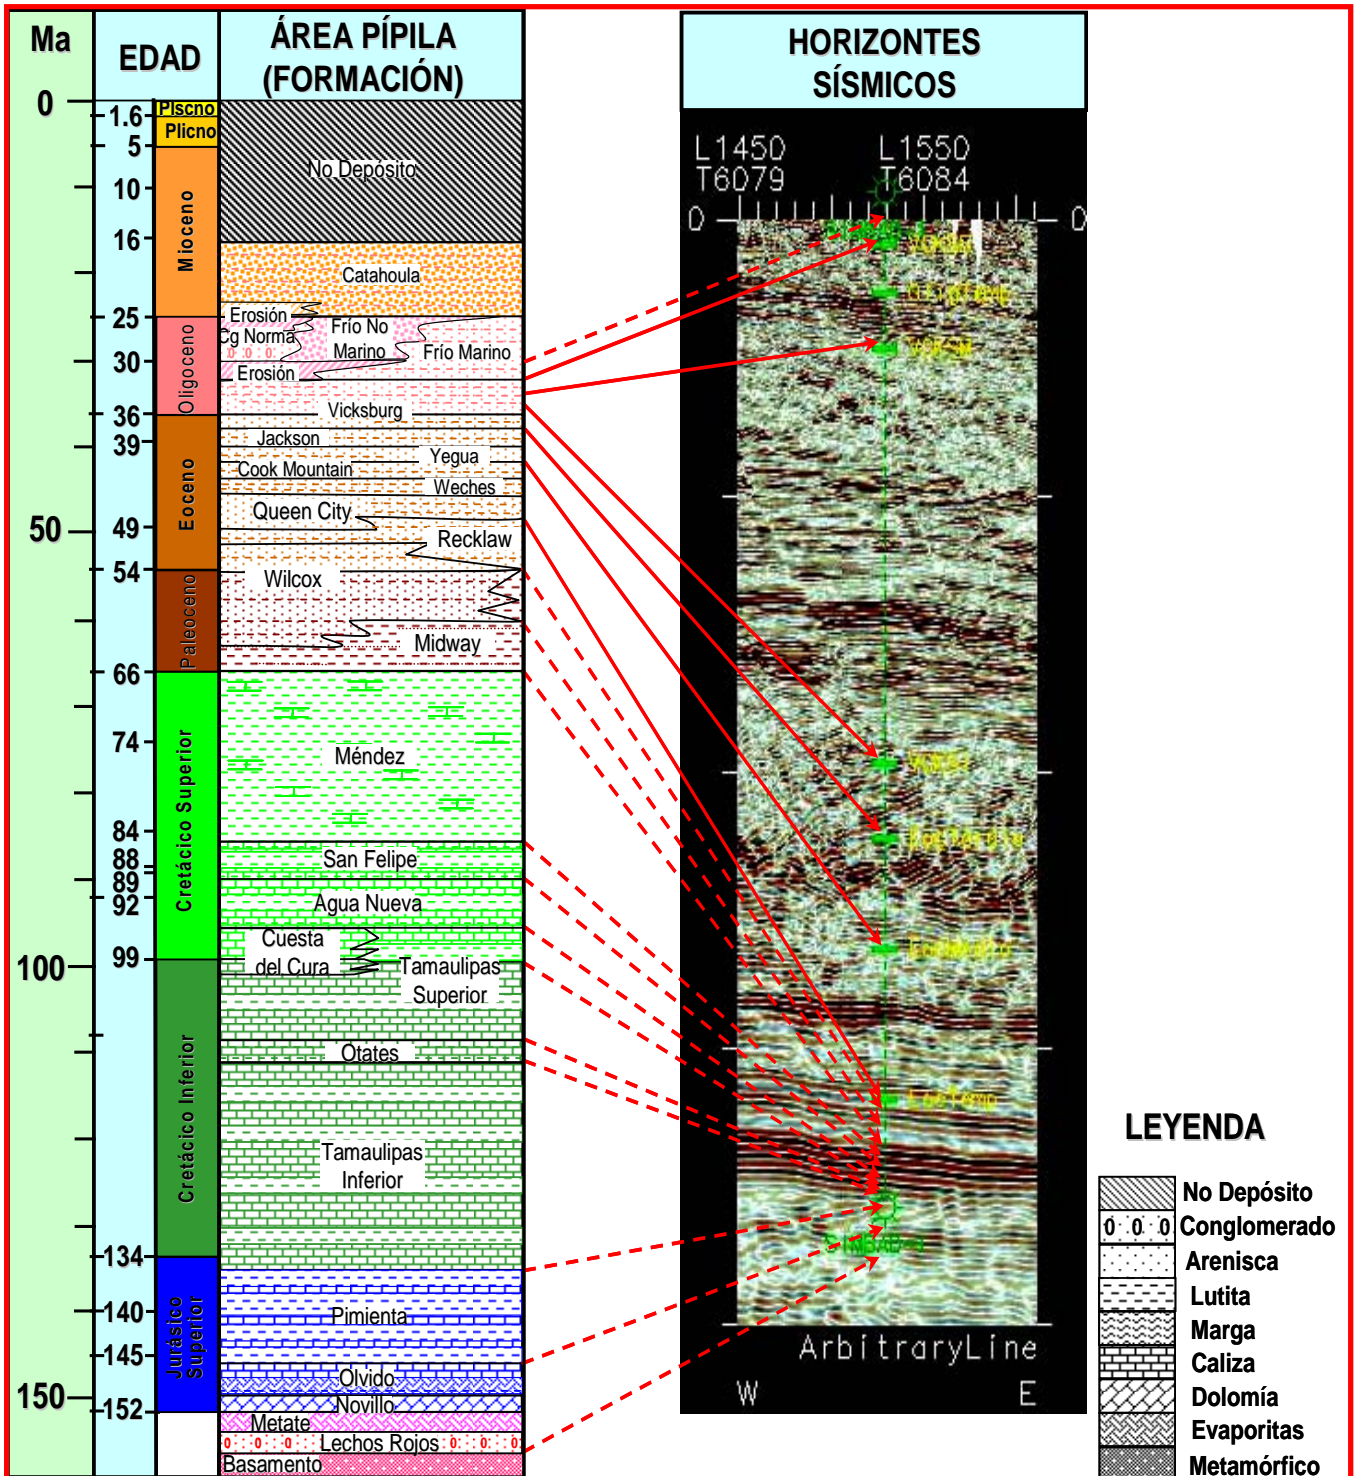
Ma

EDAD

ÁREA PÍPILA (FORMACIÓN)

HORIZONTES SÍSMICOS

0
50
100
150

1.6
5
10
16
25
30
36
39
49
54
66
74
84
88
89
92
99
134
140
145
152

Plscno
Plicno
Mioceno
Oligoceno
Eoceno
Paleoceno
Cretácico Superior
Cretácico Inferior
Jurásico Superior

No Depósito
Catahoula
Erosión
Cg Norma
Frío No Marino
Frío Marino
Erosión
Vicksburg
Jackson
Yegua
Cook Mountain
Weches
Queen City
Recklaw
Wilcox
Midway
Méndez
San Felipe
Agua Nueva
Cuesta del Cura
Tamaulipas Superior
Otates
Tamaulipas Inferior
Pimienta
Olvido
Novillo
Metate
Lechos Rojos
Basamento

L1450
T6079
L1550
T6084
0
0
ArbitraryLine
W
E

LEYENDA
No Depósito
Conglomerado
Arenisca
Lutita
Marga
Caliza
Dolomía
Evaporitas
Metamórfico